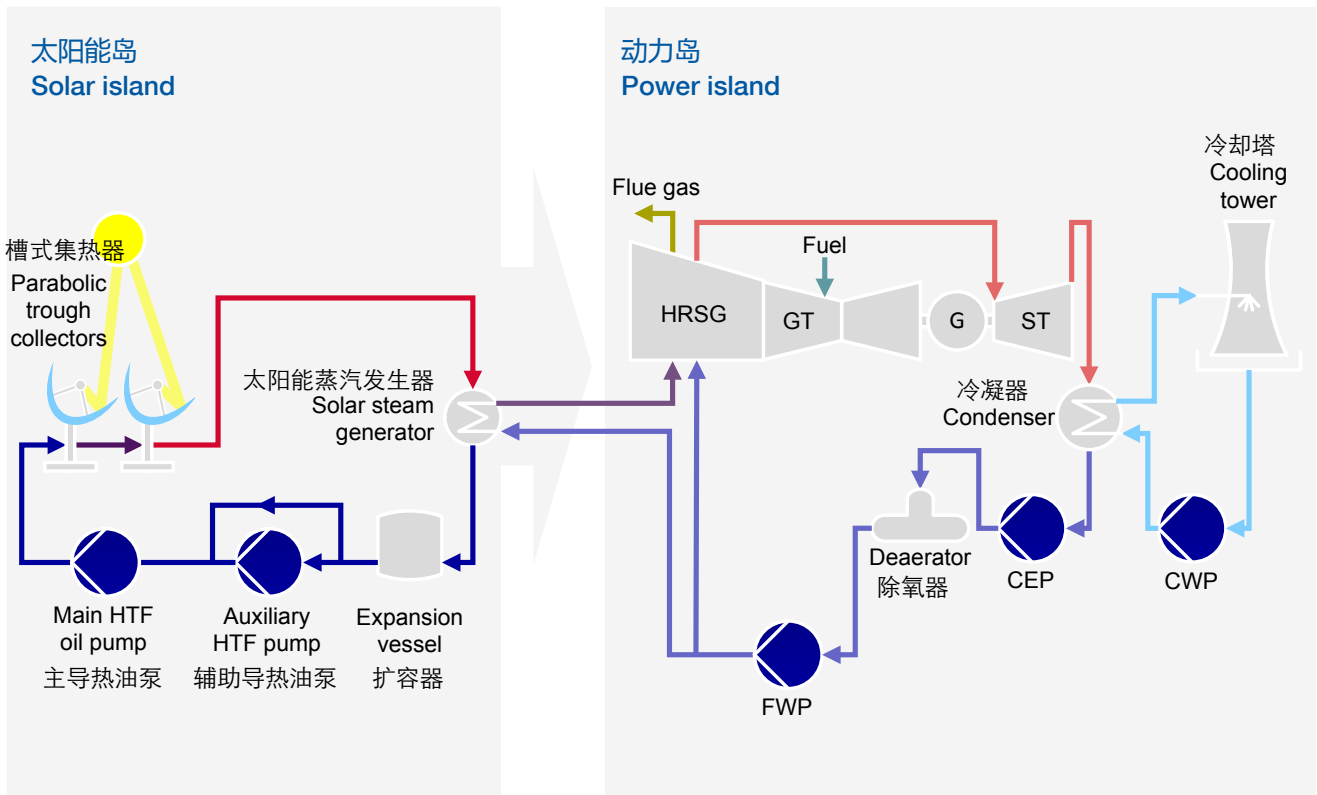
太阳能岛
Solar island

槽式集热器
Parabolic trough collectors

太阳能蒸汽发生器
Solar steam generator

Main HTF oil pump
主导热油泵

Auxiliary HTF pump
辅助导热油泵

Expansion vessel
扩容器

动力岛
Power island

Flue gas

Fuel

HRSG

GT

G

ST

冷却塔
Cooling tower

冷凝器
Condenser

Deaerator
除氧器

CEP

CWP

FWP